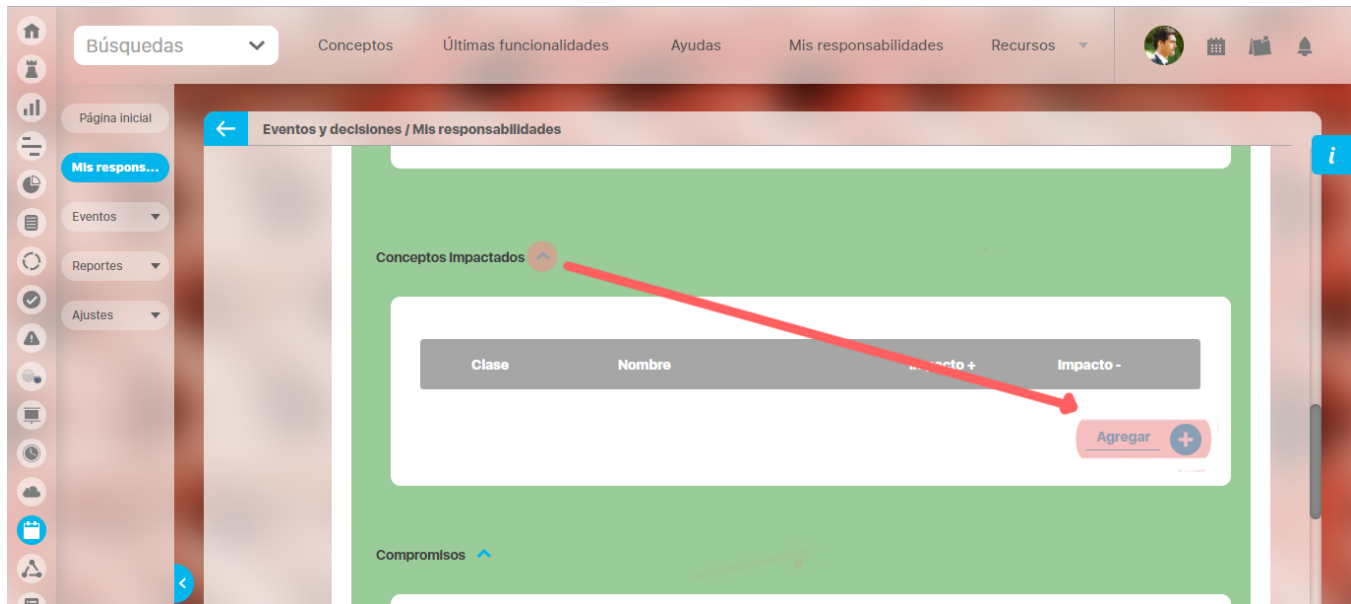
Búsquedas

Conceptos

Últimas funcionalidades

Ayudas

Mis responsabilidades

Recursos

Página inicial

Mis respons...

Eventos

Reportes

Ajustes

Eventos y decisiones / Mis responsabilidades

Conceptos impactados

| Clase | Nombre | Impacto + | Impacto - |
|---|---|---|---|

Agregar

Compromisos

i